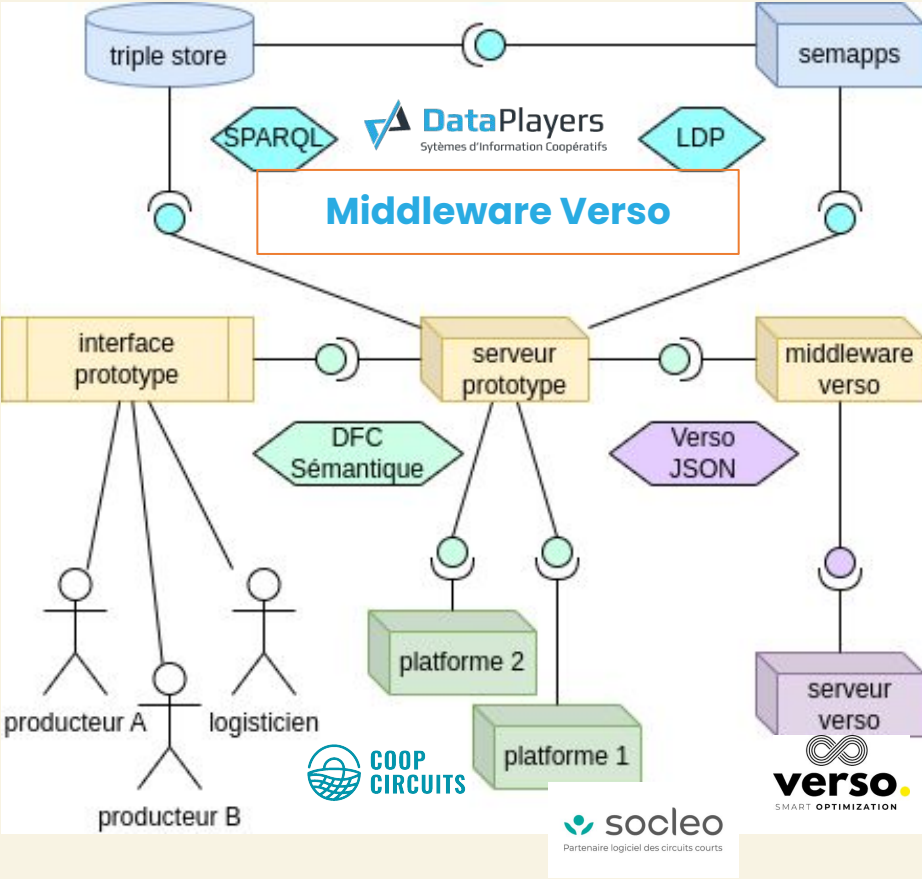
triple store

semapps

SPARQL

DataPlayers
Sytèmes d'Information Coopératifs

LDP

Middleware Verso

interface prototype

serveur prototype

middleware verso

DFC Sémantique

Verso JSON

platforme 2

platforme 1

serveur verso

producteur A

logisticien

producteur B

COOP CIRCUITS

socleo
Partenaire logiciel des circuits courts

verso.
SMART OPTIMIZATION